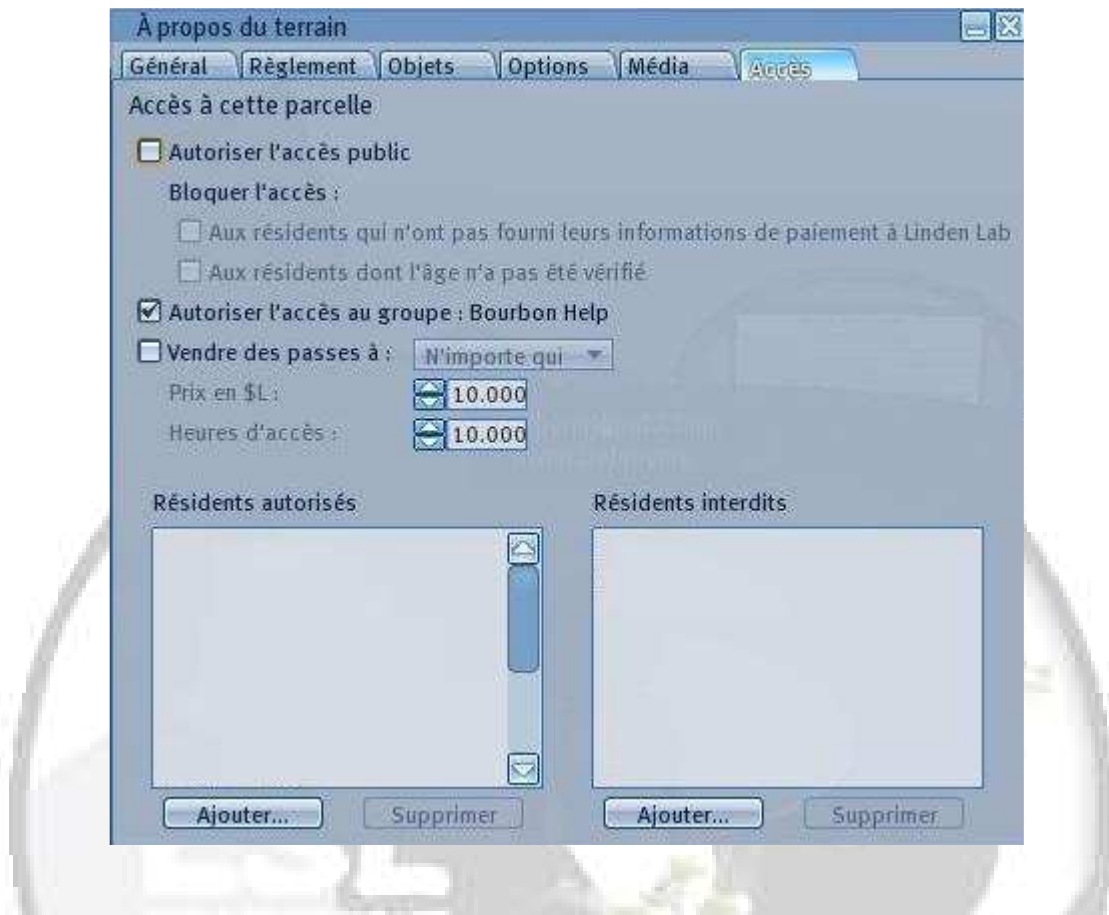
À propos du terrain

Général | Règlement | Objets | Options | Média | Accès

Accès à cette parcelle

Autoriser l'accès public

Bloquer l'accès :

Aux résidents qui n'ont pas fourni leurs informations de paiement à Linden Lab

Aux résidents dont l'âge n'a pas été vérifié

Autoriser l'accès au groupe : Bourbon Help

Vendre des passes à : N'importe qui

Prix en $L : 10.000

Heures d'accès : 10.000

Résidents autorisés

Résidents interdits

Ajouter... Supprimer

Ajouter... Supprimer